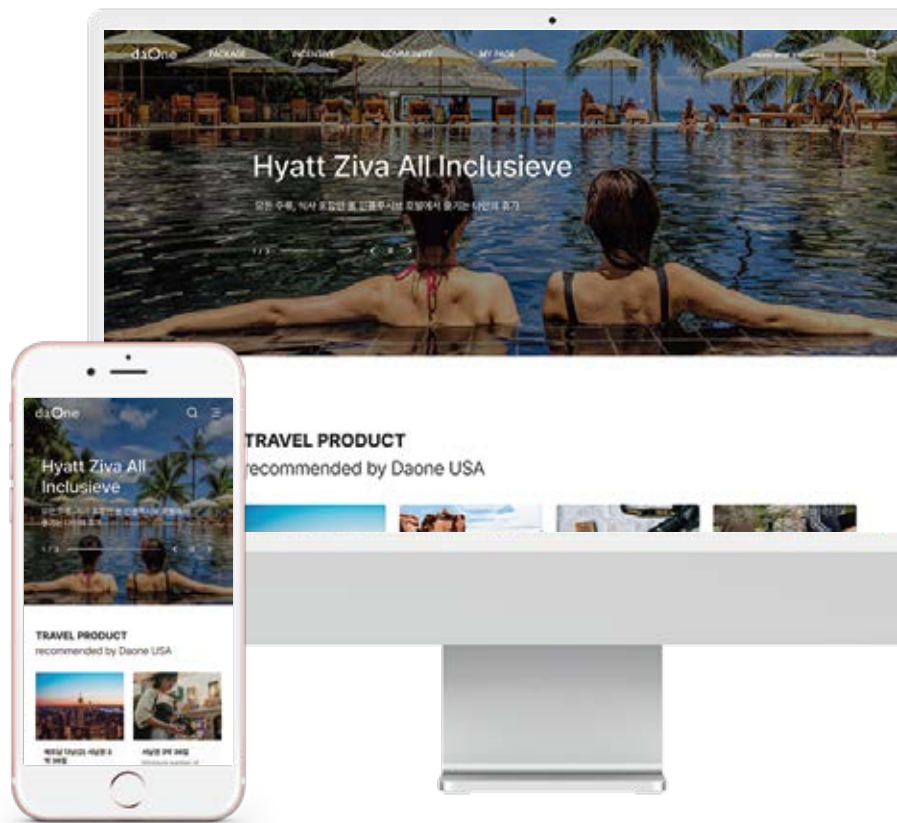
daOne PACKAGE INCENTIVE COMMUNITY MY PAGE

Hyatt Ziva All Inclusieve

모든 주류, 식사 포함된 올 인클루시브 호텔에서 즐기는 나만의 휴가

1 / 3

TRAVEL PRODUCT
recommended by Daone USA

daOne

Hyatt Ziva All Inclusieve

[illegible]

1 / 3

TRAVEL PRODUCT
recommended by Daone USA

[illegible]

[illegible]